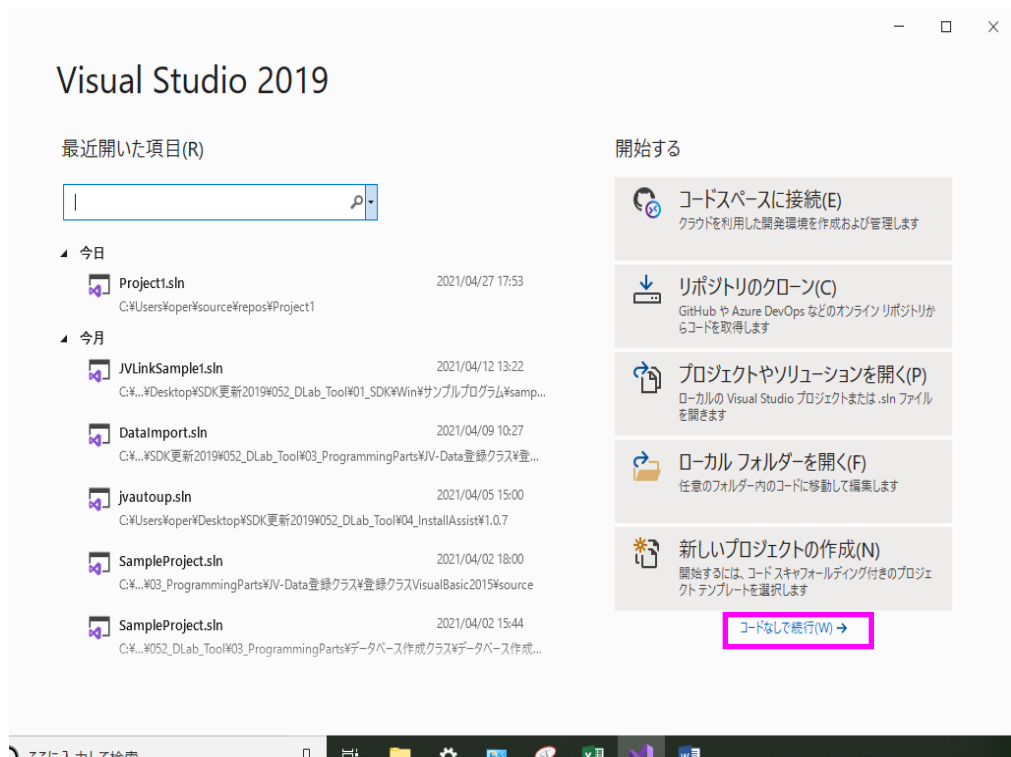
Visual Studio 2019

最近開いた項目(R)

今日

Project1.sln
C:¥Users¥oper¥source¥repos¥Project1
2021/04/27 17:53

今月

JVLinkSample1.sln
C:¥...¥Desktop¥SDK更新2019¥052_DLab_Tool¥01_SDK¥Win¥サンプルプログラム¥samp...
2021/04/12 13:22

DataImport.sln
C:¥...¥SDK更新2019¥052_DLab_Tool¥03_ProgrammingParts¥JV-Data登録クラス¥登...
2021/04/09 10:27

jvautoup.sln
C:¥Users¥oper¥Desktop¥SDK更新2019¥052_DLab_Tool¥04_InstallAssist¥1.0.7
2021/04/05 15:00

SampleProject.sln
C:¥...¥03_ProgrammingParts¥JV-Data登録クラス¥登録クラスVisualBasic2015¥source
2021/04/02 18:00

SampleProject.sln
C:¥...¥052_DLab_Tool¥03_ProgrammingParts¥データベース作成クラス¥データベース作成...
2021/04/02 15:44

開始する

コードスペースに接続(E)
クラウドを利用した開発環境を作成および管理します

リポジトリのクローン(C)
GitHub や Azure DevOps などのオンライン リポジトリからコードを取得します

プロジェクトやソリューションを開く(P)
ローカルの Visual Studio プロジェクトまたは .sln ファイルを開きます

ローカル フォルダーを開く(F)
任意のフォルダー内のコードに移動して編集します

新しいプロジェクトの作成(N)
開始するには、コード スキャフォールディング付きのプロジェクト テンプレートを選択します

コードなしで続行(W) →

ここに入力して検索